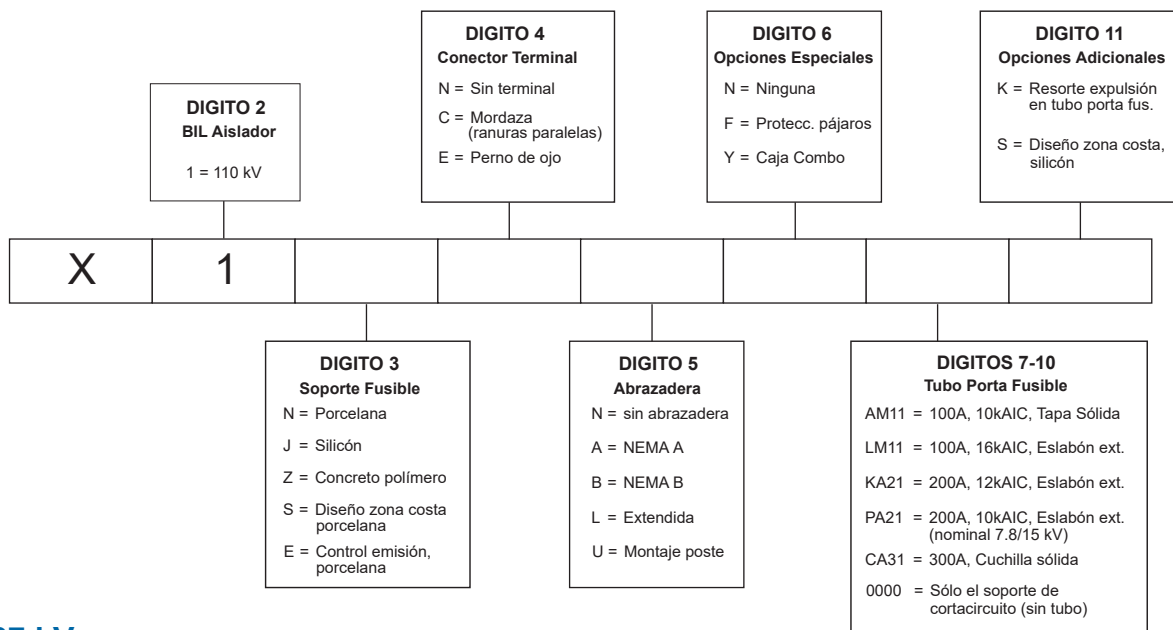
DIGITO 4
Conector Terminal
N = Sin terminal
C = Mordaza (ranuras paralelas)
E = Perno de ojo

DIGITO 6
Opciones Especiales
N = Ninguna
F = Protecc. pájaros
Y = Caja Combo

DIGITO 11
Opciones Adicionales
K = Resorte expulsión en tubo porta fus.
S = Diseño zona costa, silicón

DIGITO 2
BIL Aislador
1 = 110 kV

| X | 1 | | | | | | |
|---|---|---|---|---|---|---|---|

DIGITO 3
Soporte Fusible
N = Porcelana
J = Silicón
Z = Concreto polímero
S = Diseño zona costa porcelana
E = Control emisión, porcelana

DIGITO 5
Abrazadera
N = sin abrazadera
A = NEMA A
B = NEMA B
L = Extendida
U = Montaje poste

DIGITOS 7-10
Tubo Porta Fusible
AM11 = 100A, 10kAIC, Tapa Sólida
LM11 = 100A, 16kAIC, Eslabón ext.
KA21 = 200A, 12kAIC, Eslabón ext.
PA21 = 200A, 10kAIC, Eslabón ext. (nominal 7.8/15 kV)
CA31 = 300A, Cuchilla sólida
0000 = Sólo el soporte de cortacircuito (sin tubo)

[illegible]